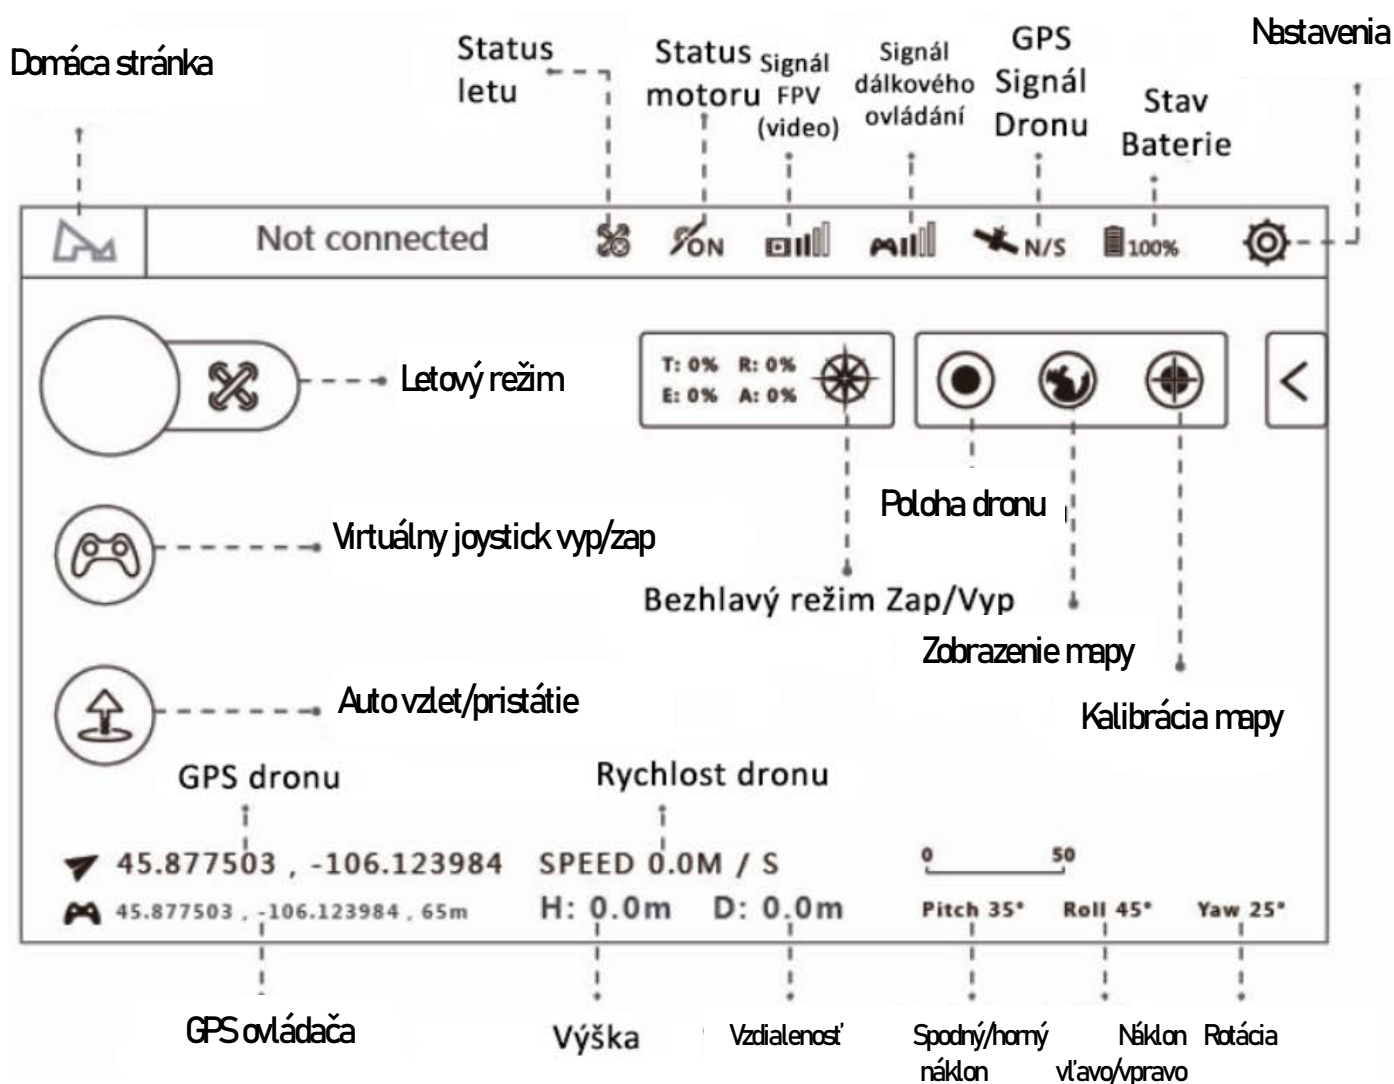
Domáca stránka

Status letu

Status motoru

Signál FPV (video)

Signál dálkového ovládání

GPS Signál Dronu

Stav Baterie

Nastavenia

Not connected

ON

N/S

100%

Letový režim

T: 0% R: 0%
E: 0% A: 0%

Poloha dronu

Virtuálny joystick vyp/zap

Bezhlavý režim Zap/Vyp

Zobrazenie mapy

Auto vzlet/pristátie

Kalibrácia mapy

GPS dronu

Rychlost dronu

0 50

45.877503 , -106.123984 SPEED 0.0M / S

45.877503 , -106.123984 , 65m H: 0.0m D: 0.0m Pitch 35° Roll 45° Yaw 25°

GPS ovládača

Výška

Vzdialenosť

Spodný/horný náklon

Náklon vľavo/vpravo

Rotácia